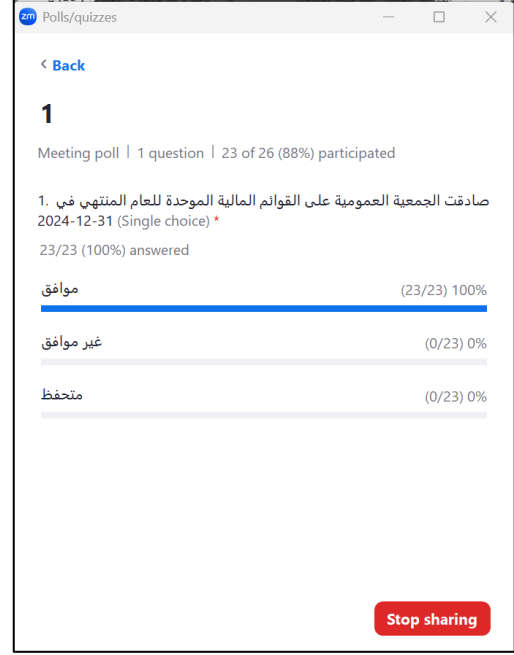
zm Polls/quizzes

‹ Back

1

Meeting poll | 1 question | 23 of 26 (88%) participated

1. صادقت الجمعية العمومية على القوائم المالية الموحدة للعام المنتهي في 2024-12-31 (Single choice) *

23/23 (100%) answered

موافق
(23/23) 100%

غير موافق
(0/23) 0%

متحفظ
(0/23) 0%

Stop sharing